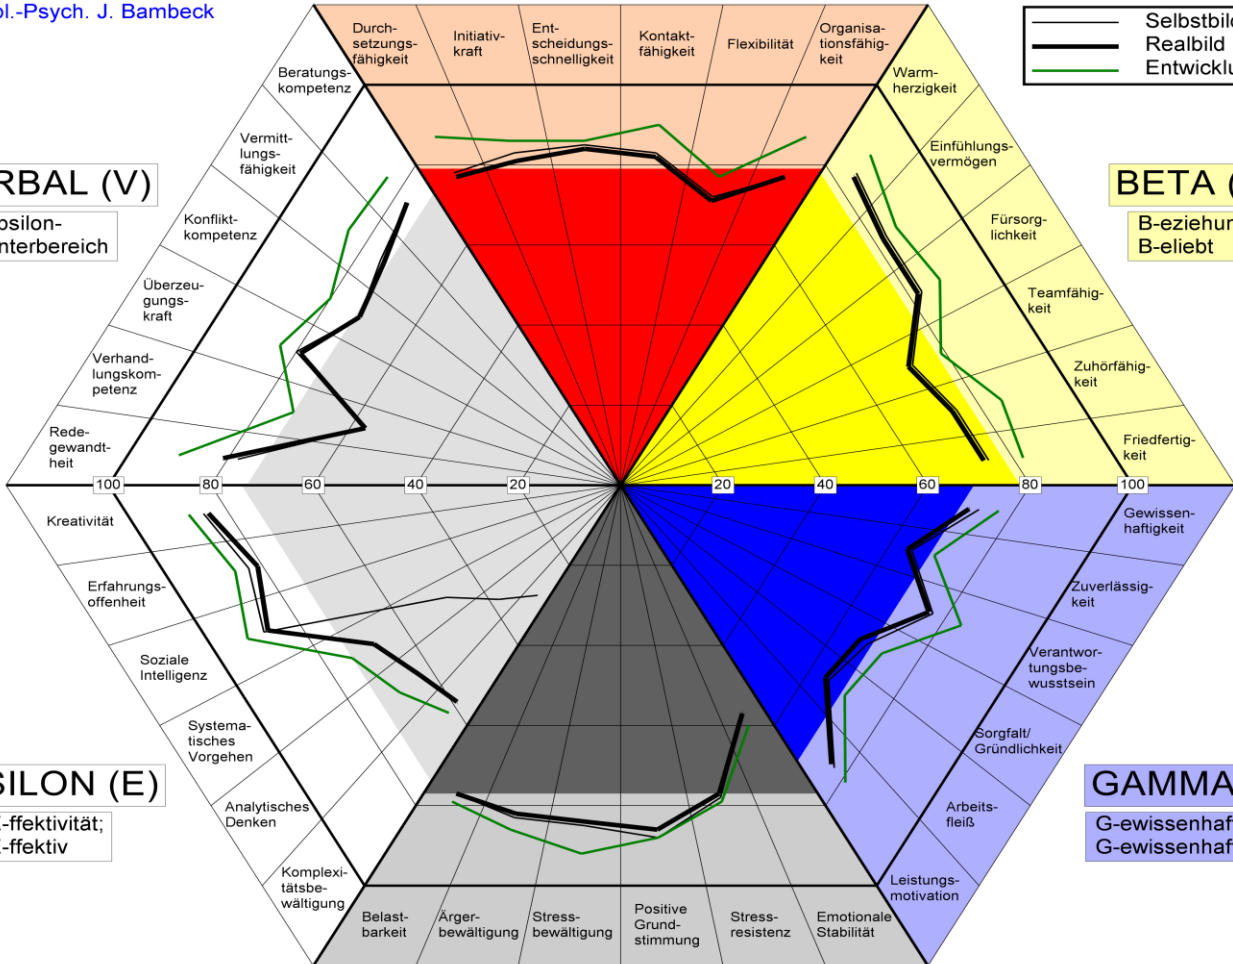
ol.-Psych. J. Bambeck

Selbstbild
Realbild
Entwicklu

Durchsetzungsfähigkeit
Initiativkraft
Entscheidungsschnelligkeit
Kontaktfähigkeit
Flexibilität
Organisationsfähigkeit

Beratungskompetenz
Vermittlungsfähigkeit
Konfliktkompetenz
Überzeugungskraft
Verhandlungskompetenz
Redegewandtheit

RBAL (V)
psilon-
nterbereich

Warmherzigkeit
Einfühlungsvermögen
Fürsorglichkeit
Teamfähigkeit
Zuhörfähigkeit
Friedfertigkeit

BETA (
B-eziehun
B-eliebt

100
80
60
40
20
20
40
60
80
100

Kreativität
Erfahrungsoffenheit
Soziale Intelligenz
Systematisches Vorgehen
Analytisches Denken
Komplexitätsbewältigung

SILON (E)
-ffektivität;
-ffektiv

Gewissenhaftigkeit
Zuverlässigkeit
Verantwortungsbewusstsein
Sorgfalt/ Gründlichkeit
Arbeitsfleiß
Leistungsmotivation

GAMMA
G-ewissenhaf
G-ewissenhaf

Belastbarkeit
Ärgerbewältigung
Stressbewältigung
Positive Grundstimmung
Stressresistenz
Emotionale Stabilität